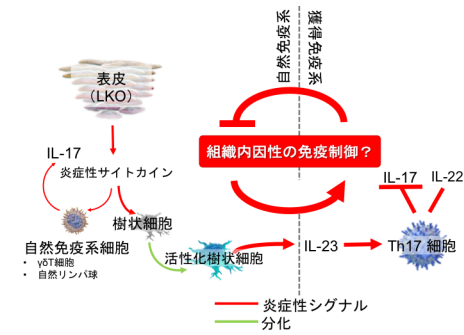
自然免疫系

獲得免疫系

表皮
(LKO)

IL-17
炎症性サイトカイン

組織内因性の免疫制御?

樹状細胞

自然免疫系細胞
• γδT細胞
• 自然リンパ球

活性化樹状細胞

IL-23

Th17 細胞

IL-17

IL-22

炎症性シグナル

分化